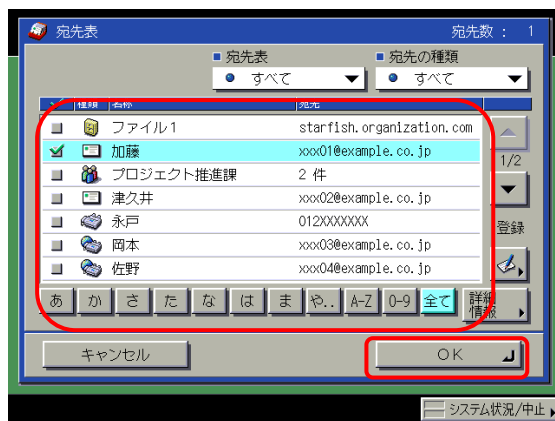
宛先表

宛先数： 1

■ 宛先表
● すべて

■ 宛先の種類
● すべて

種類 名称 宛先

| | | | |
|---|---|---|---|
| ■ | | ファイル1 | starfish.organization.com |
| ✔ | | 加藤 | xxx01@example.co.jp |
| ■ | | プロジェクト推進課 | 2 件 |
| ■ | | 津久井 | xxx02@example.co.jp |
| ■ | | 永戸 | 012XXXXXXX |
| ■ | | 岡本 | xxx03@example.co.jp |
| ■ | | 佐野 | xxx04@example.co.jp |

1/2

登録

あ か さ た な は ま や.. A-Z 0-9 全て

詳細情報

キャンセル

OK

システム状況/中止